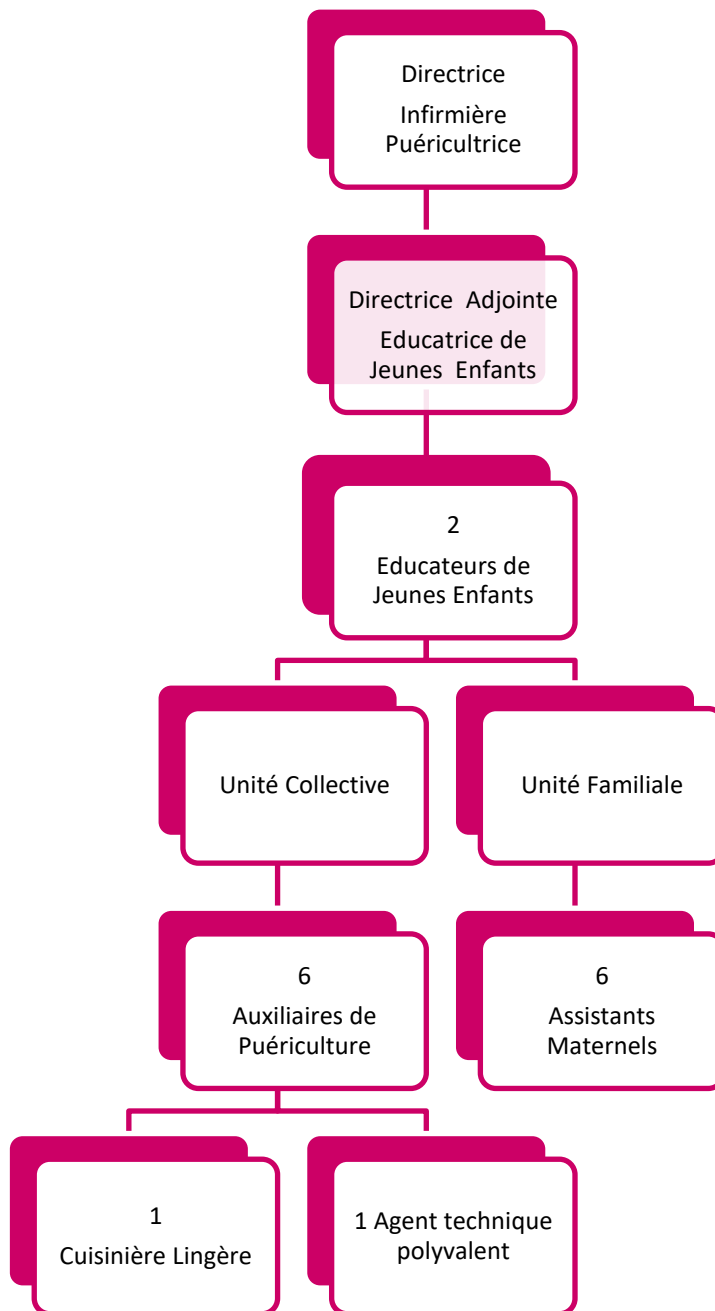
Directrice
Infirmière Puéricultrice

Directrice Adjointe
Educatrice de Jeunes Enfants

2
Educateurs de Jeunes Enfants

Unité Collective

Unité Familiale

6
Auxiliaires de Puériculture

6
Assistants Maternels

1
Cuisinière Lingère

1 Agent technique polyvalent